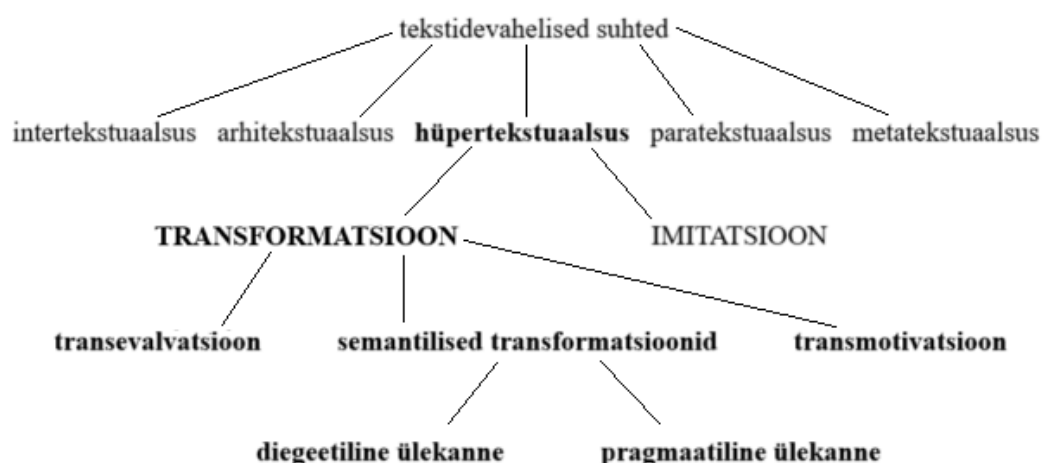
tekstidevahelised suhted

intertekstuaalsus arhitekstuaalsus **hüpertekstuaalsus** paratekstuaalsus metatekstuaalsus

**TRANSFORMATSIOON** IMITATSIOON

**transevalvatsioon** **semantilised transformatsioonid** **transmotivatsioon**

**diegeetiline ülekanne** **pragmaatiline ülekanne**